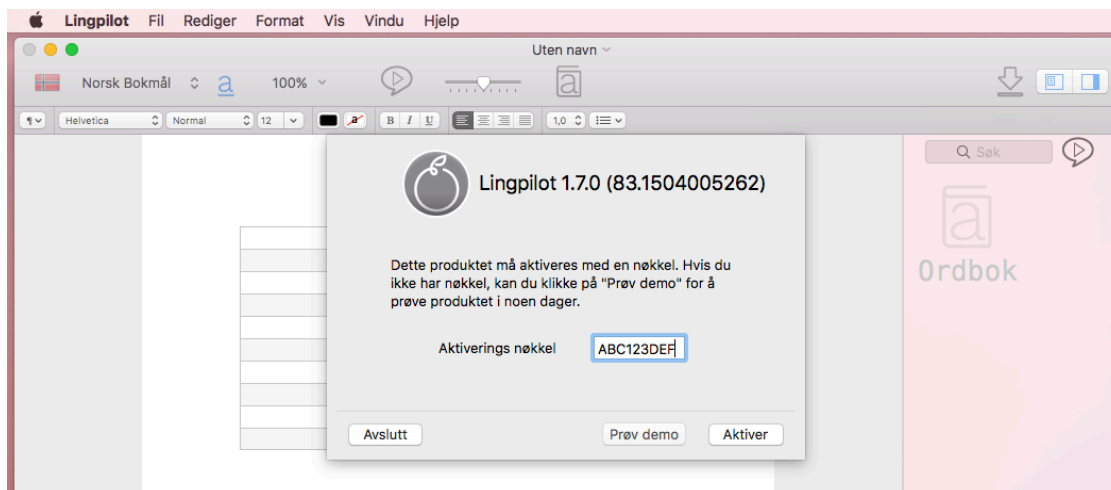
Lingpilot Fil Rediger Format Vis Vindu Hjelp

Uten navn

Norsk Bokmål 100%

Helvetica Normal 12 B I U 1,0

Søk

Ordbok

Lingpilot 1.7.0 (83.1504005262)

Dette produktet må aktiveres med en nøkkel. Hvis du ikke har nøkkel, kan du klikke på "Prøv demo" for å prøve produktet i noen dager.

Aktiverings nøkkel ABC123DEF

Avslutt Prøv demo Aktiver